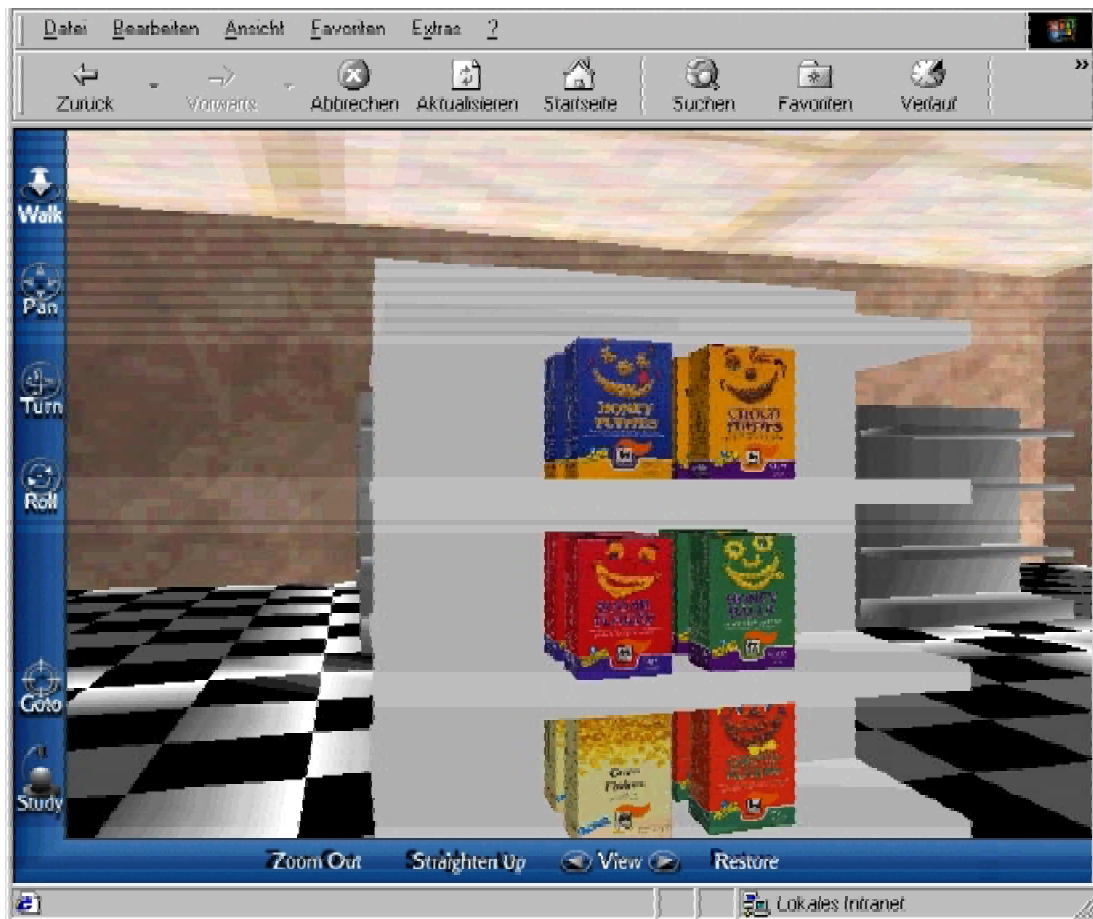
Datei Bearbeiten Ansicht Favoriten Extras ?

Zurück Vorwärts Abbrechen Aktualisieren Startseite Suchen Favoriten Verlauf

Walk
Pan
Turn
Roll
Goto
Study

Honey Puffins
Choco Puffins
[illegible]
Honey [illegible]
Corn Flakes
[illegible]

Zoom Out Straighten Up View Restore

Lokales Intranet